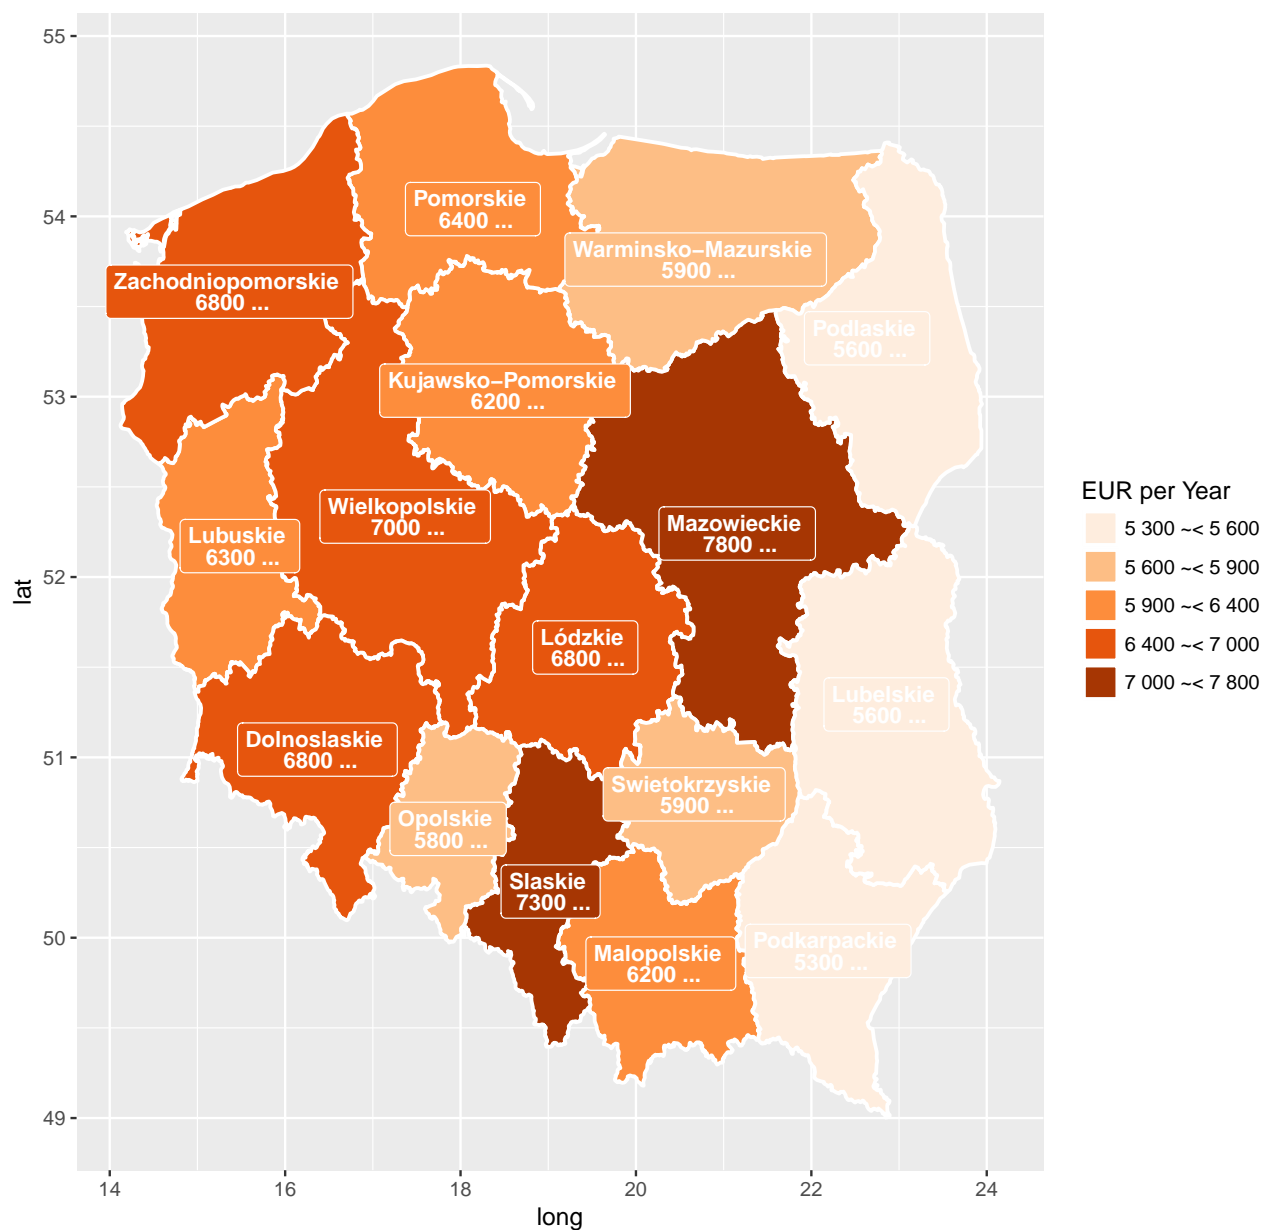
55
54
53
52
51
50
49
lat

Pomorskie
6400 ...

Warminsko–Mazurskie
5900 ...

Zachodniopomorskie
6800 ...

Podlaskie
5600 ...

Kujawsko–Pomorskie
6200 ...

Wielkopolskie
7000 ...

Mazowieckie
7800 ...

Lubuskie
6300 ...

Lódzkie
6800 ...

Lubelskie
5600 ...

Dolnoslaskie
6800 ...

Swietokrzyskie
5900 ...

Opolskie
5800 ...

Slaskie
7300 ...

Malopolskie
6200 ...

Podkarpackie
5300 ...

14
16
18
20
22
24
long

EUR per Year
5 300 ~< 5 600
5 600 ~< 5 900
5 900 ~< 6 400
6 400 ~< 7 000
7 000 ~< 7 800